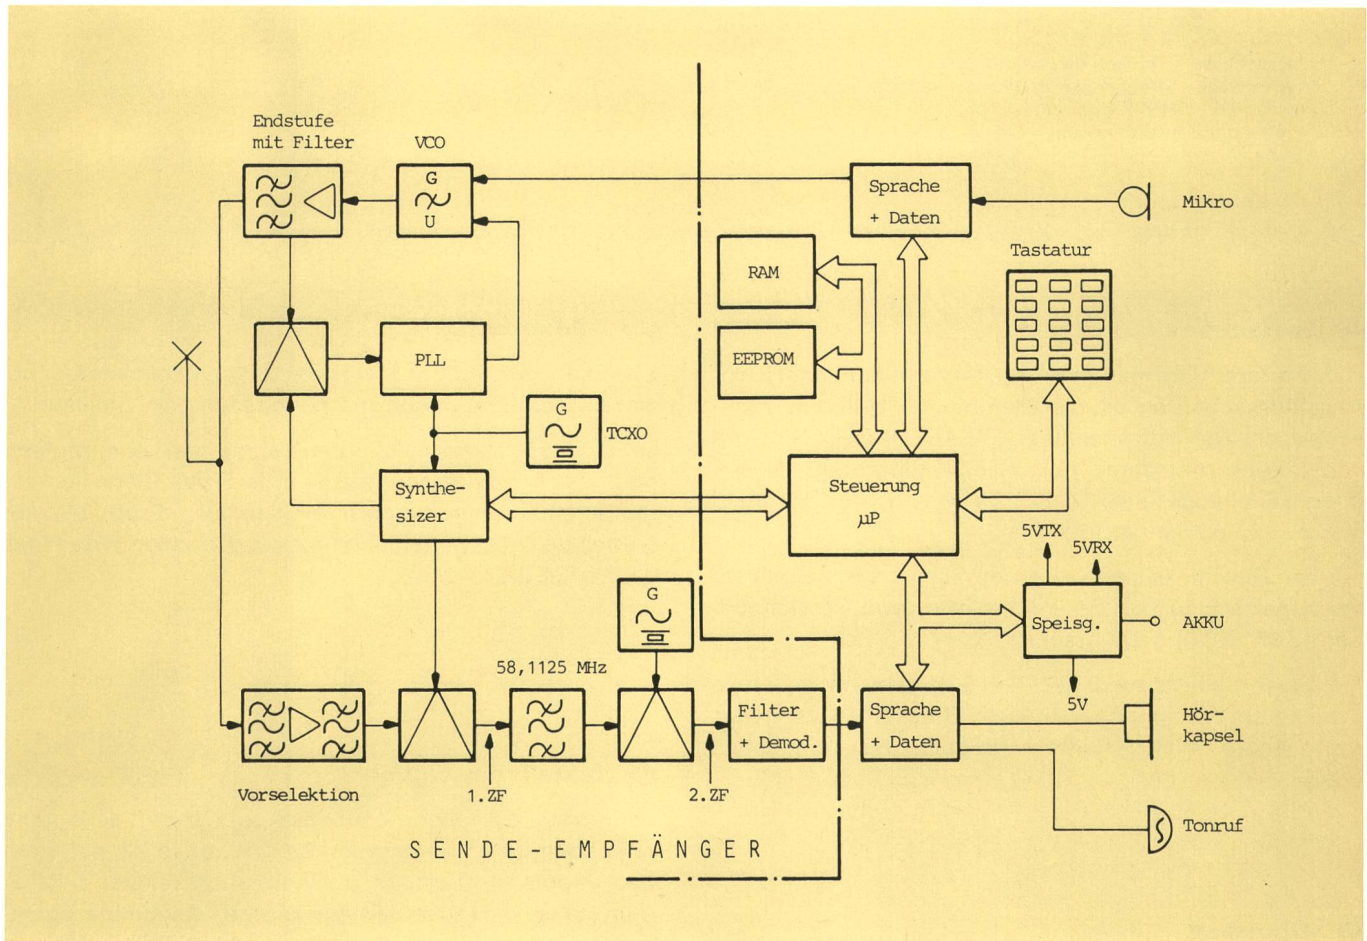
Endstufe mit Filter

VCO

G

U

Sprache + Daten

Mikro

RAM

Tastatur

PLL

EEPROM

G

TCXO

Synthesizer

Steuerung $\mu$P

5VTX

5VRX

Speisg.

AKKU

G

58,1125 MHz

5V

Filter + Demod.

Sprache + Daten

Hörkapsel

Vorselektion

1.ZF

2.ZF

Tonruf

SENDE-EMPFÄNGER